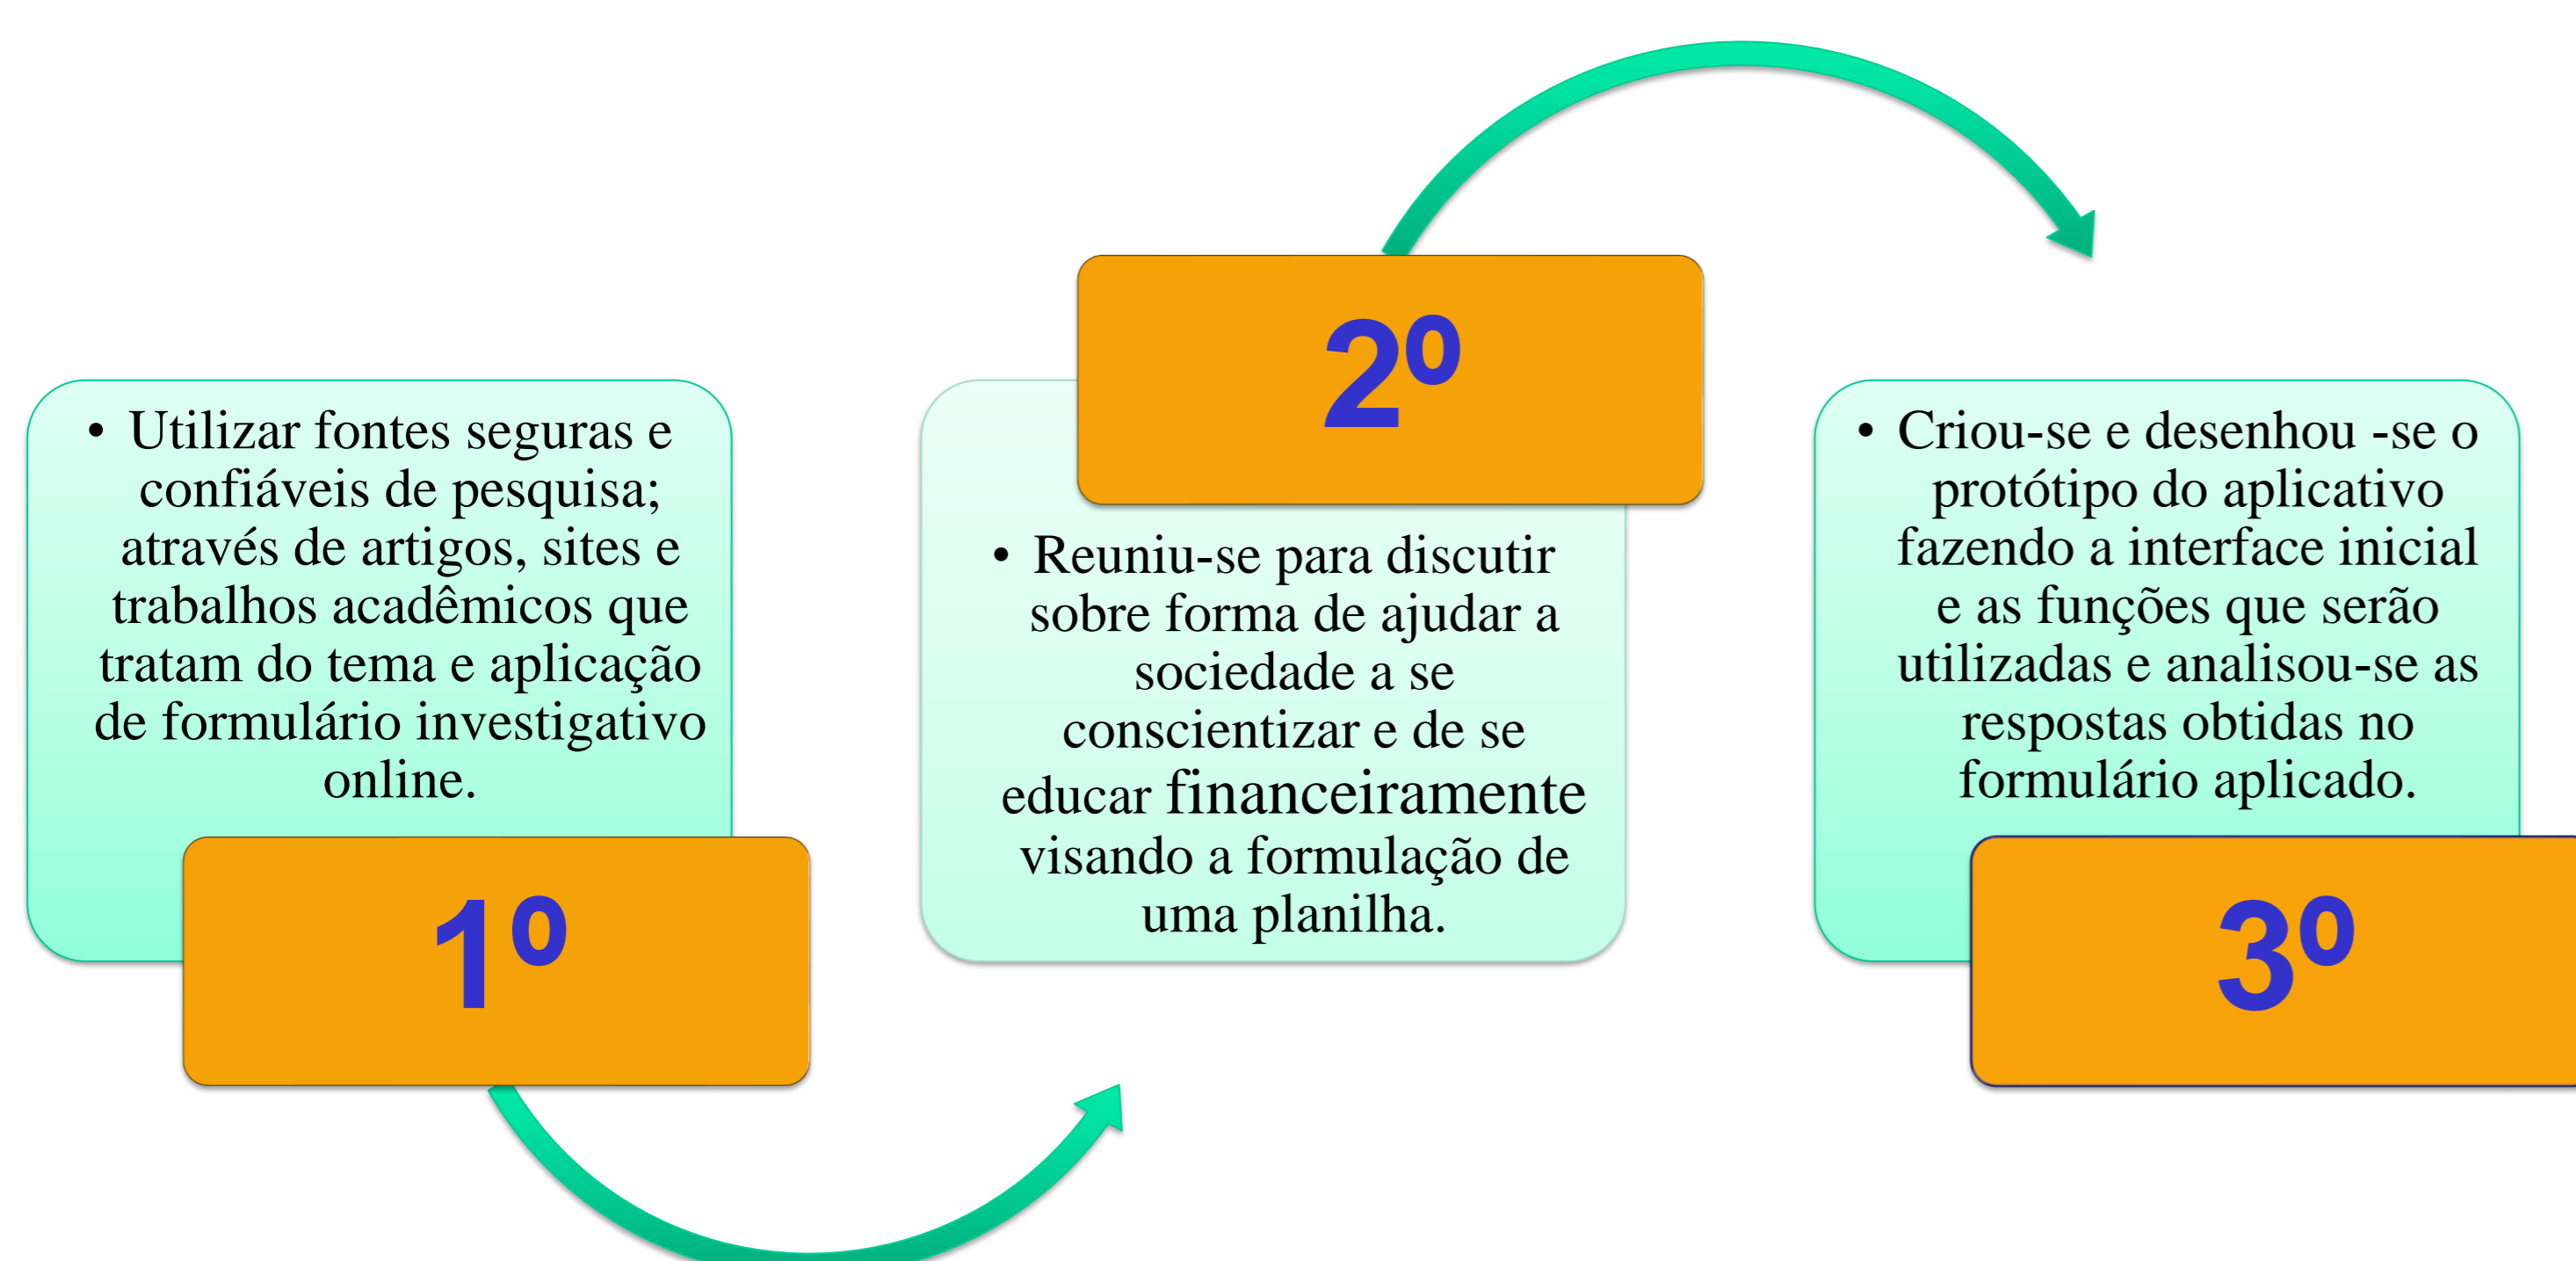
• Utilizar fontes seguras e confiáveis de pesquisa; através de artigos, sites e trabalhos acadêmicos que tratam do tema e aplicação de formulário investigativo online.

1º

2º

• Reuniu-se para discutir sobre forma de ajudar a sociedade a se conscientizar e de se educar financeiramente visando a formulação de uma planilha.

• Criou-se e desenhou -se o protótipo do aplicativo fazendo a interface inicial e as funções que serão utilizadas e analisou-se as respostas obtidas no formulário aplicado.

3º